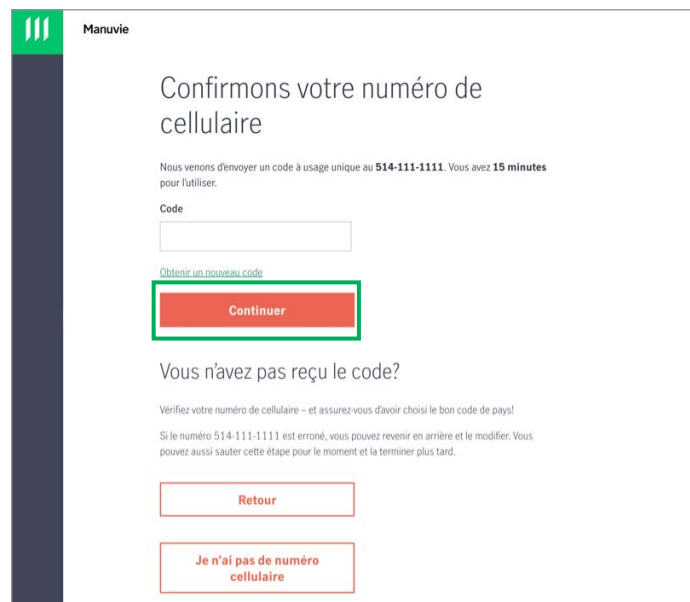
Manuvie

Confirmons votre numéro de cellulaire

Nous venons d'envoyer un code à usage unique au 514-111-1111. Vous avez 15 minutes pour l'utiliser.

Code

Obtenir un nouveau code

Continuer

Vous n'avez pas reçu le code?

Vérifiez votre numéro de cellulaire – et assurez-vous d'avoir choisi le bon code de pays!

Si le numéro 514-111-1111 est erroné, vous pouvez revenir en arrière et le modifier. Vous pouvez aussi sauter cette étape pour le moment et la terminer plus tard.

Retour

Je n'ai pas de numéro cellulaire